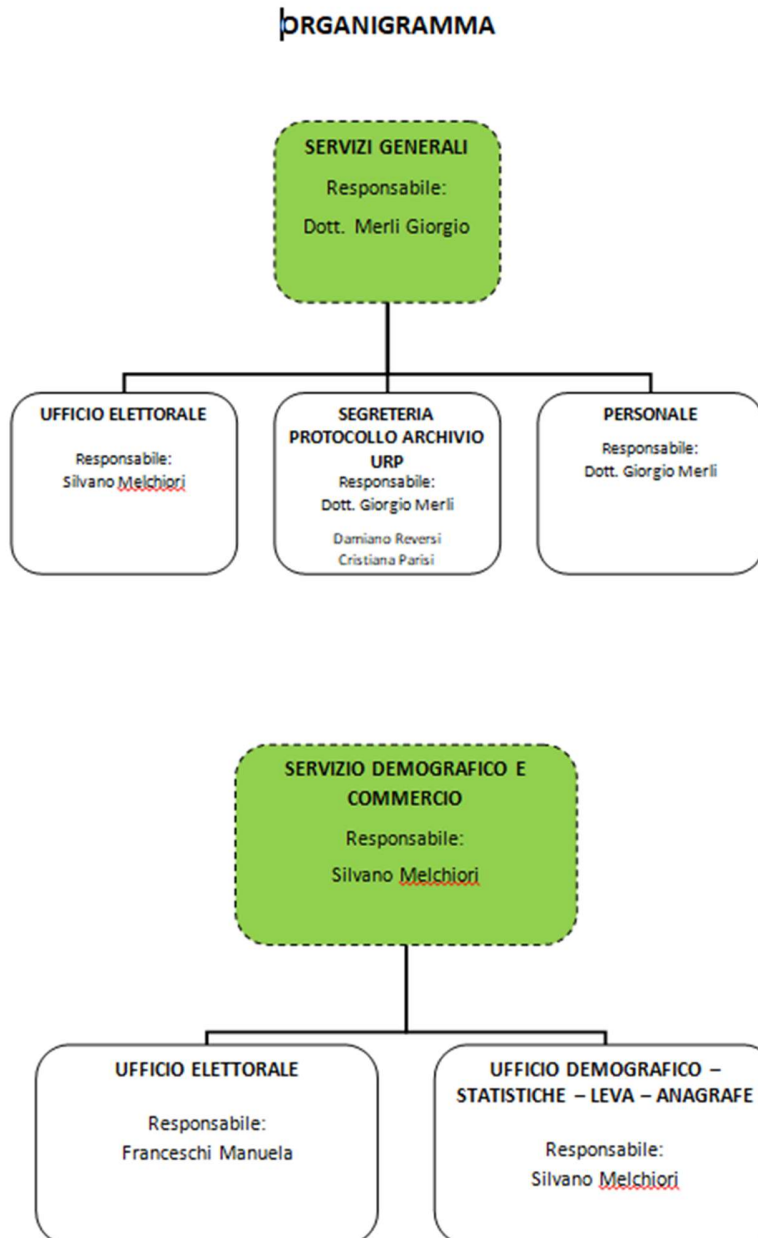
ORGANIGRAMMA

SERVIZI GENERALI
Responsabile:
Dott. Merli Giorgio

UFFICIO ELETTORALE
Responsabile:
Silvano Melchiori

SEGRETERIA PROTOCOLLO ARCHIVIO URP
Responsabile:
Dott. Giorgio Merli
Damiano Reversi
Cristiana Parisi

PERSONALE
Responsabile:
Dott. Giorgio Merli

SERVIZIO DEMOGRAFICO E COMMERCIO
Responsabile:
Silvano Melchiori

UFFICIO ELETTORALE
Responsabile:
Franceschi Manuela

UFFICIO DEMOGRAFICO – STATISTICHE – LEVA – ANAGRAFE
Responsabile:
Silvano Melchiori